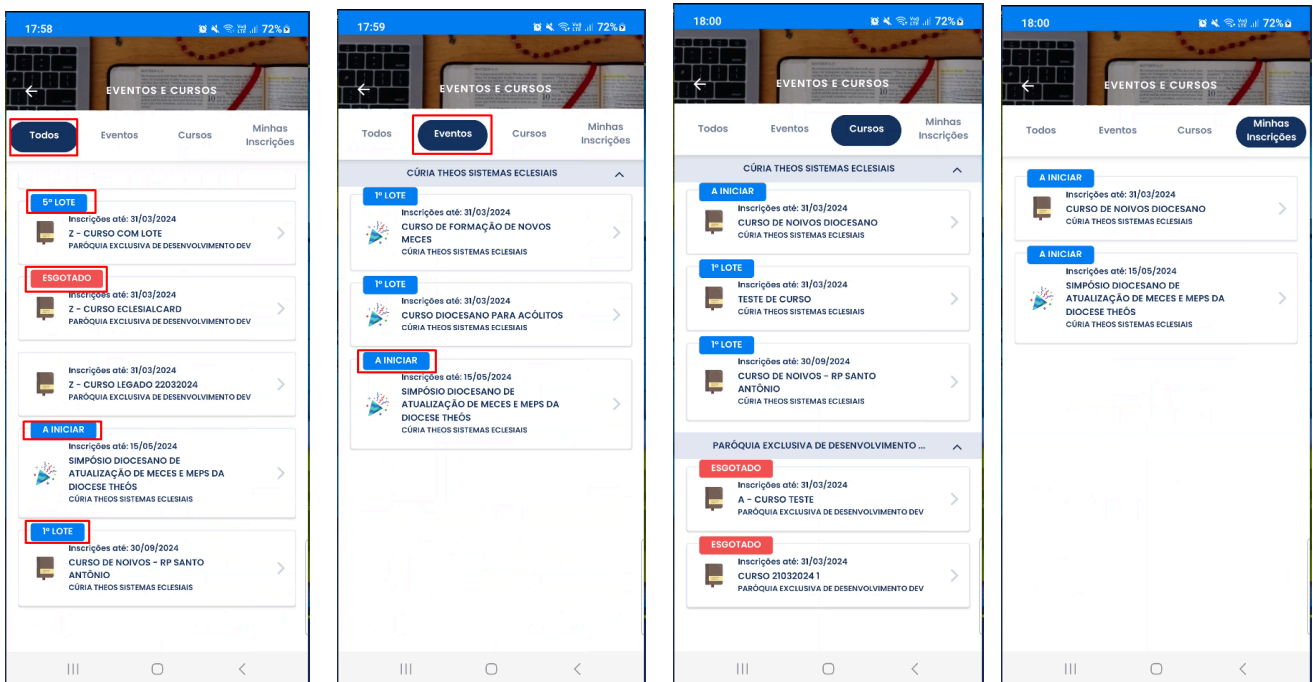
17:58 72%

EVENTOS E CURSOS

Todos
Eventos
Cursos
Minhas Inscrições

5º LOTE
Inscrições até: 31/03/2024
Z - CURSO COM LOTE
PARÓQUIA EXCLUSIVA DE DESENVOLVIMENTO DEV

ESGOTADO
Inscrições até: 31/03/2024
Z - CURSO ECLESIALCARD
PARÓQUIA EXCLUSIVA DE DESENVOLVIMENTO DEV

Inscrições até: 31/03/2024
Z - CURSO LEGADO 22032024
PARÓQUIA EXCLUSIVA DE DESENVOLVIMENTO DEV

A INICIAR
Inscrições até: 15/05/2024
SIMPÓSIO DIOCESANO DE ATUALIZAÇÃO DE MECES E MEPS DA DIOCESE THEÓS
CÚRIA THEOS SISTEMAS ECLESIAIS

1º LOTE
Inscrições até: 30/09/2024
CURSO DE NOIVOS - RP SANTO ANTÔNIO
CÚRIA THEOS SISTEMAS ECLESIAIS

17:59 72%

EVENTOS E CURSOS

Todos
Eventos
Cursos
Minhas Inscrições

CÚRIA THEOS SISTEMAS ECLESIAIS

1º LOTE
Inscrições até: 31/03/2024
CURSO DE FORMAÇÃO DE NOVOS MECES
CÚRIA THEOS SISTEMAS ECLESIAIS

1º LOTE
Inscrições até: 31/03/2024
CURSO DIOCESANO PARA ACÓLITOS
CÚRIA THEOS SISTEMAS ECLESIAIS

A INICIAR
Inscrições até: 15/05/2024
SIMPÓSIO DIOCESANO DE ATUALIZAÇÃO DE MECES E MEPS DA DIOCESE THEÓS
CÚRIA THEOS SISTEMAS ECLESIAIS

18:00 72%

EVENTOS E CURSOS

Todos
Eventos
Cursos
Minhas Inscrições

CÚRIA THEOS SISTEMAS ECLESIAIS

A INICIAR
Inscrições até: 31/03/2024
CURSO DE NOIVOS DIOCESANO
CÚRIA THEOS SISTEMAS ECLESIAIS

1º LOTE
Inscrições até: 31/03/2024
TESTE DE CURSO
CÚRIA THEOS SISTEMAS ECLESIAIS

1º LOTE
Inscrições até: 30/09/2024
CURSO DE NOIVOS - RP SANTO ANTÔNIO
CÚRIA THEOS SISTEMAS ECLESIAIS

PARÓQUIA EXCLUSIVA DE DESENVOLVIMENTO ...

ESGOTADO
Inscrições até: 31/03/2024
A - CURSO TESTE
PARÓQUIA EXCLUSIVA DE DESENVOLVIMENTO DEV

ESGOTADO
Inscrições até: 31/03/2024
CURSO 21032024 1
PARÓQUIA EXCLUSIVA DE DESENVOLVIMENTO DEV

18:00 72%

EVENTOS E CURSOS

Todos
Eventos
Cursos
Minhas Inscrições

A INICIAR
Inscrições até: 31/03/2024
CURSO DE NOIVOS DIOCESANO
CÚRIA THEOS SISTEMAS ECLESIAIS

A INICIAR
Inscrições até: 15/05/2024
SIMPÓSIO DIOCESANO DE ATUALIZAÇÃO DE MECES E MEPS DA DIOCESE THEÓS
CÚRIA THEOS SISTEMAS ECLESIAIS